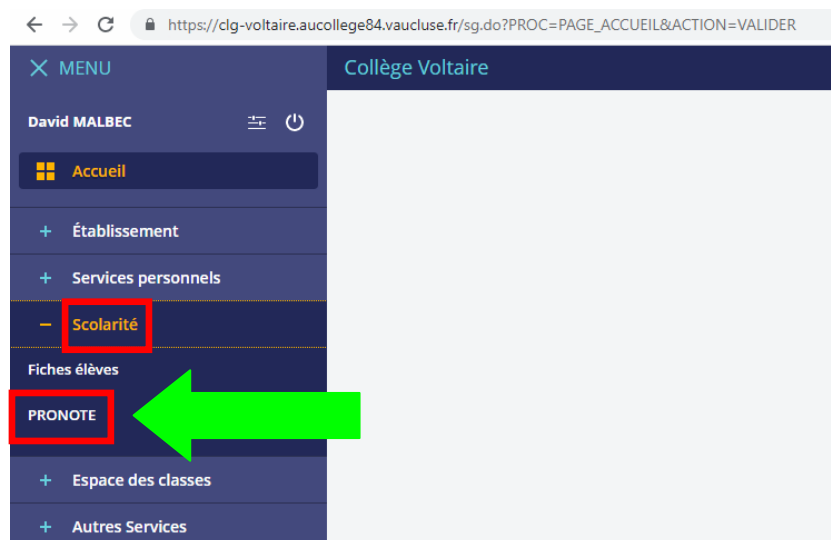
https://clg-voltaire.aucollege84.vaucluse.fr/sg.do?PROC=PAGE_ACCUEIL&ACTION=VALIDER

MENU

Collège Voltaire

David MALBEC

Accueil

+ Établissement

+ Services personnels

− Scolarité

Fiches élèves

PRONOTE

+ Espace des classes

+ Autres Services